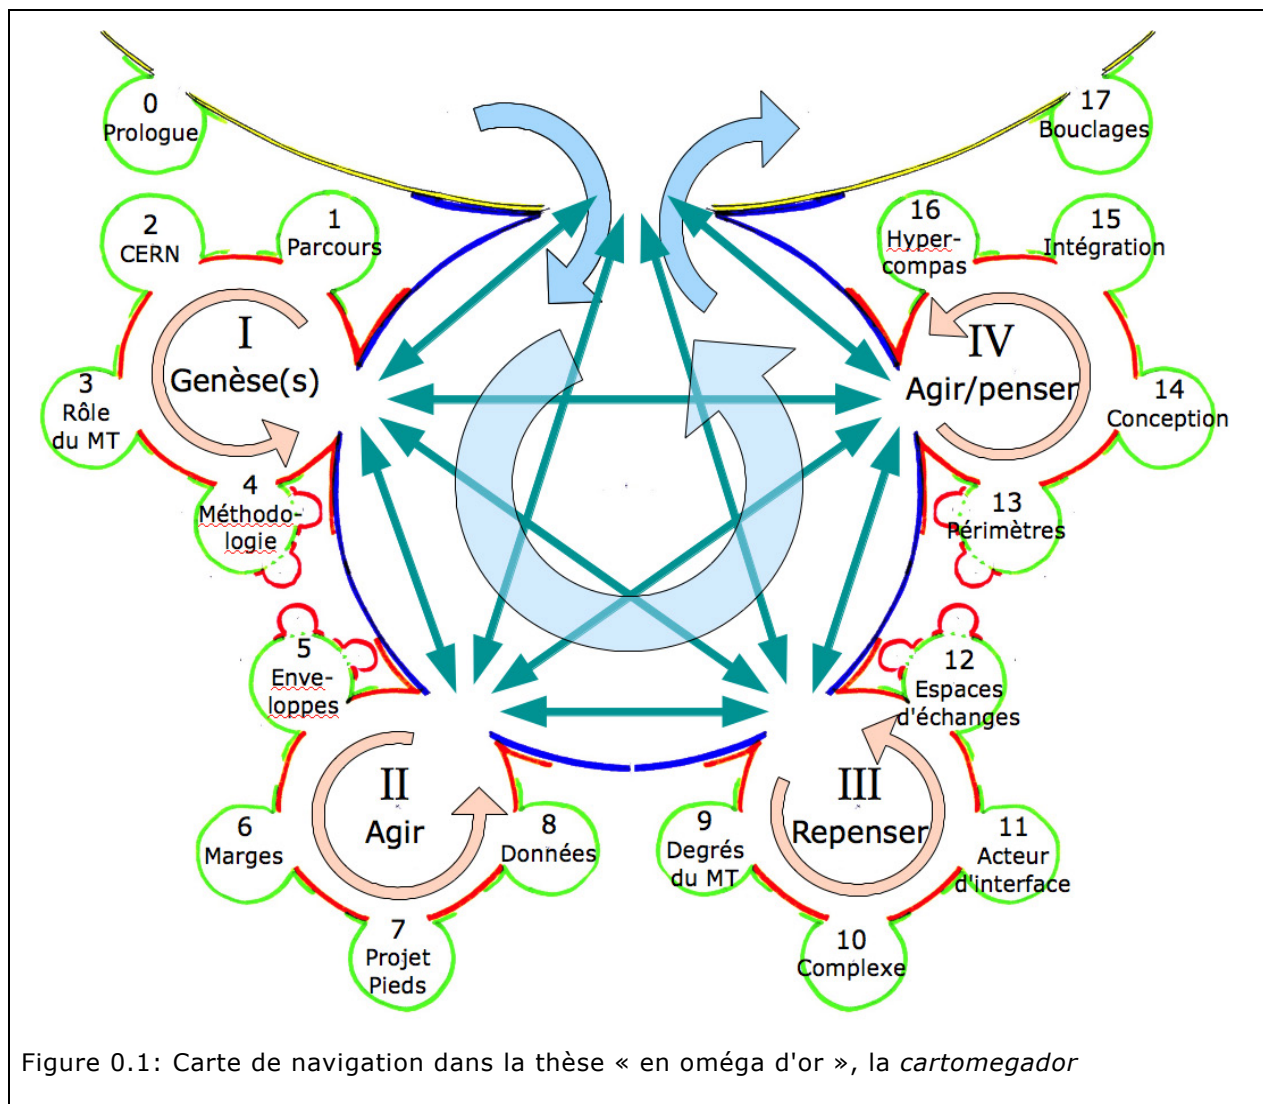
0
Prologue

17
Bouclages

2
CERN

1
Parcours

16
Hyper-
compas

15
Intégration

I
Genèse(s)

IV
Agir/penser

3
Rôle
du MT

14
Conception

4
Méthodo-
logie

13
Périmètres

5
Enve-
loppes

12
Espaces
d'échanges

II
Agir

III
Repenser

6
Marges

8
Données

9
Degrés
du MT

11
Acteur
d'interface

7
Projet
Pieds

10
Complexe

Figure 0.1: Carte de navigation dans la thèse « en oméga d'or », la *cartomegador*